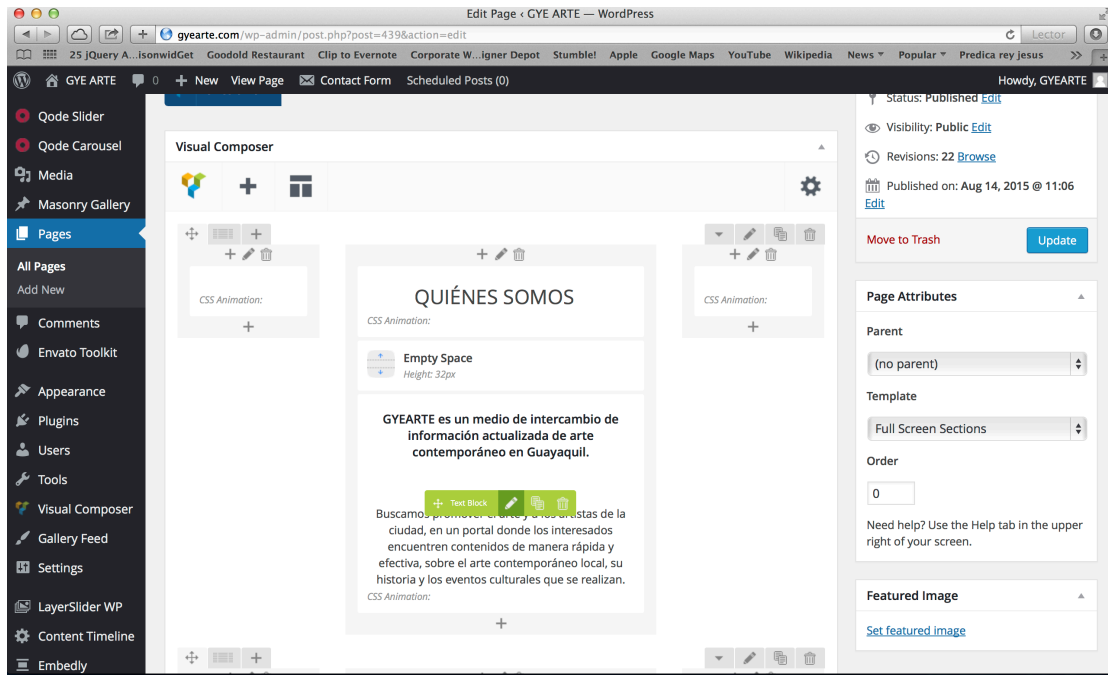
Edit Page ‹ GYE ARTE — WordPress

gyearte.com/wp-admin/post.php?post=439&action=edit

Lector

25 jQuery A...isonwidGet Goodold Restaurant Clip to Evernote Corporate W...igner Depot Stumble! Apple Google Maps YouTube Wikipedia News Popular Predica rey jesus

GYE ARTE 0 + New View Page Contact Form Scheduled Posts (0) Howdy, GYEARTE

Qode Slider
Qode Carousel
Media
Masonry Gallery
Pages
All Pages
Add New
Comments
Envato Toolkit
Appearance
Plugins
Users
Tools
Visual Composer
Gallery Feed
Settings
LayerSlider WP
Content Timeline
Embedly

Visual Composer

CSS Animation:

QUIÉNES SOMOS
CSS Animation:

Empty Space
Height: 32px

GYEARTE es un medio de intercambio de información actualizada de arte contemporáneo en Guayaquil.

Text Block

Buscamos promover el arte y a los artistas de la ciudad, en un portal donde los interesados encuentren contenidos de manera rápida y efectiva, sobre el arte contemporáneo local, su historia y los eventos culturales que se realizan.
CSS Animation:

CSS Animation:

Status: Published Edit
Visibility: Public Edit
Revisions: 22 Browse
Published on: Aug 14, 2015 @ 11:06 Edit

Move to Trash
Update

Page Attributes
Parent
(no parent)
Template
Full Screen Sections
Order
0
Need help? Use the Help tab in the upper right of your screen.

Featured Image
Set featured image